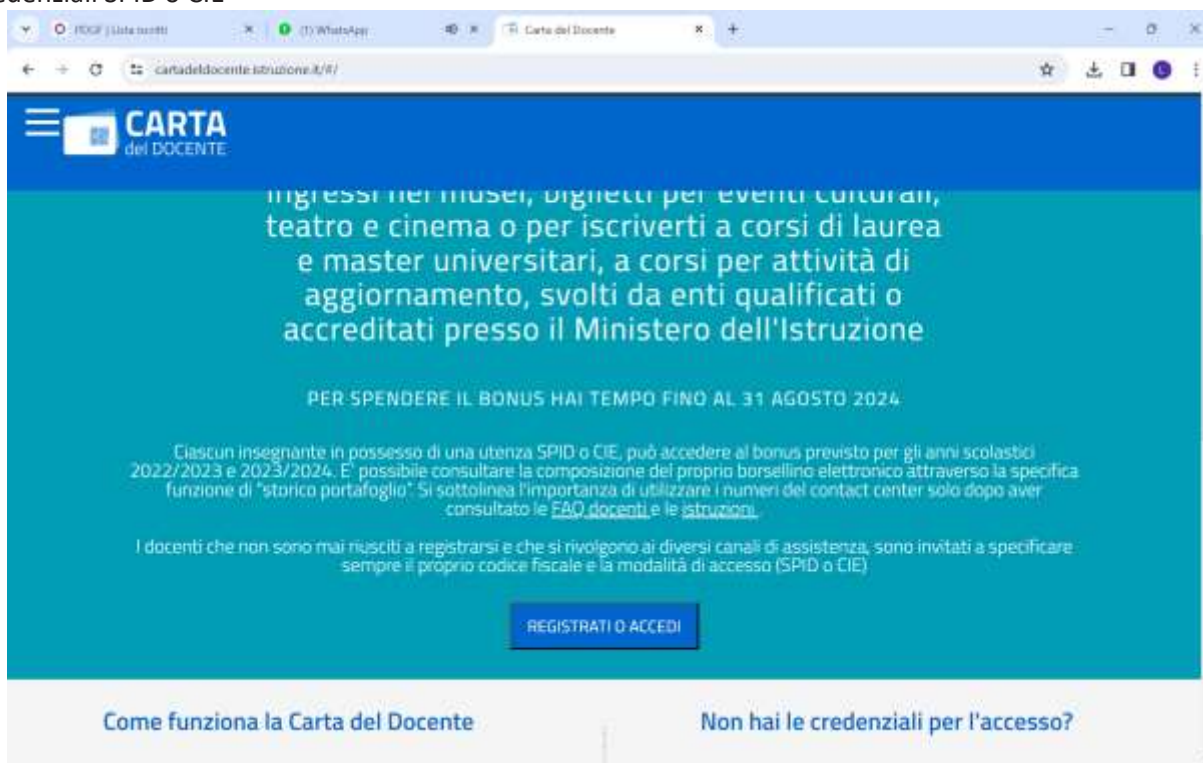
denziali SPID o CIE

PDGF | Lista iscritti
(1) WhatsApp
Carta del Docente

cartadeldocente.istruzione.it/#/

CARTA
del DOCENTE

ingressi nei musei, biglietti per eventi culturali, teatro e cinema o per iscriverti a corsi di laurea e master universitari, a corsi per attività di aggiornamento, svolti da enti qualificati o accreditati presso il Ministero dell'Istruzione

PER SPENDERE IL BONUS HAI TEMPO FINO AL 31 AGOSTO 2024

Ciascun insegnante in possesso di una utenza SPID o CIE, può accedere al bonus previsto per gli anni scolastici 2022/2023 e 2023/2024. E' possibile consultare la composizione del proprio borsellino elettronico attraverso la specifica funzione di "storico portafoglio". Si sottolinea l'importanza di utilizzare i numeri del contact center solo dopo aver consultato le FAQ docenti e le istruzioni.

I docenti che non sono mai riusciti a registrarsi e che si rivolgono ai diversi canali di assistenza, sono invitati a specificare sempre il proprio codice fiscale e la modalità di accesso (SPID o CIE)

REGISTRATI O ACCEDI

Come funziona la Carta del Docente

Non hai le credenziali per l'accesso?